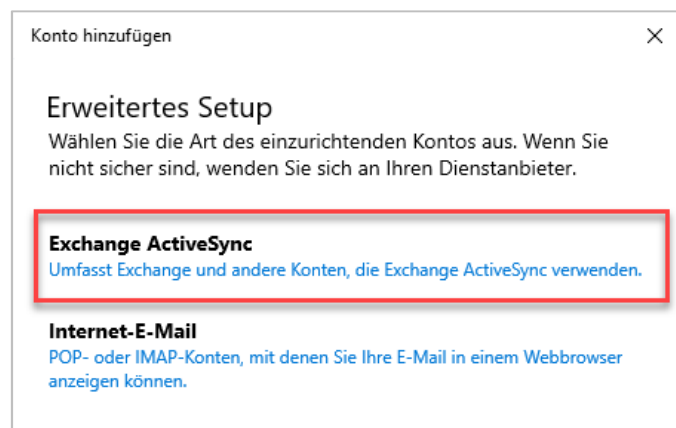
Konto hinzufügen

×

Erweitertes Setup

Wählen Sie die Art des einzurichtenden Kontos aus. Wenn Sie nicht sicher sind, wenden Sie sich an Ihren Dienstanbieter.

Exchange ActiveSync

Umfasst Exchange und andere Konten, die Exchange ActiveSync verwenden.

Internet-E-Mail

POP- oder IMAP-Konten, mit denen Sie Ihre E-Mail in einem Webbrowser anzeigen können.